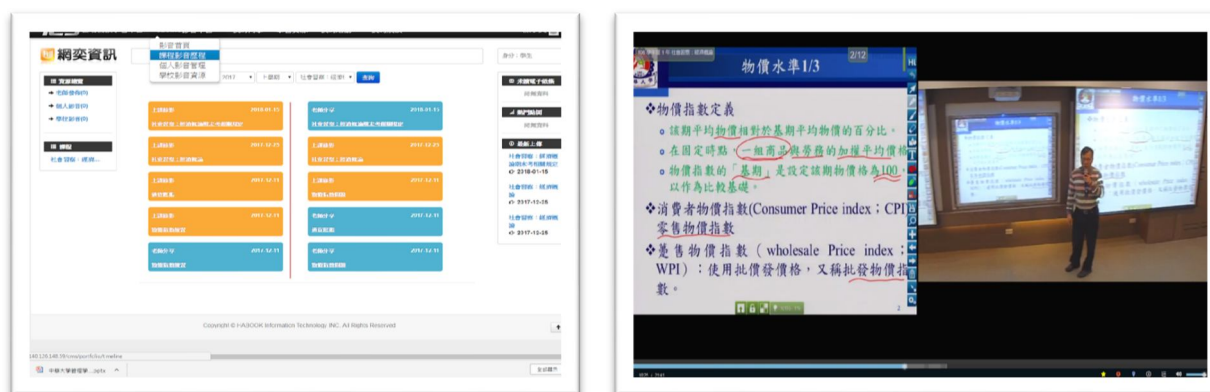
網奕資訊

影音實資
課程影音管理
個人影音管理
學校影音資源

2017 ▾ 下學期 ▾ 社會習題：經濟 ▾ 查詢

身分：學生

資源總覽
➜ 老師發佈(6)
➜ 個人發佈(0)
➜ 學校發佈(0)

課程
社會習題：經濟...

上課錄影 2018-01-15
社會習題：經濟概論

老師分享 2018-01-15

上課錄影 2017-12-25
社會習題：經濟概論

老師分享 2017-12-25

上課錄影 2017-12-11

老師分享 2017-12-11

上課錄影 2017-12-11

老師分享 2017-12-11

上課錄影 2017-12-11

老師分享 2017-12-11

老師分享 2017-12-11

Copyright © HABOOK Information Technology, INC. All Rights Reserved

最新上傳
社會習題：經濟概論
2018-01-15
社會習題：經濟概論
2017-12-26
社會習題：經濟概論
2017-12-26

物價水準1/3

2/12

❖物價指數定義
○ 該期平均物價相對於基期平均物價的百分比。
○ 在固定時點，一組商品與勞務的加權平均價格
○ 物價指數的「基期」是設定該期物價指為100，以作為比較基礎。
❖消費者物價指數(Consumer Price index；CPI)
零售物價指數
❖躉售物價指數（wholesale Price index；WPI）：使用批價發價格，又稱批發物價指數。

物價水準1/3